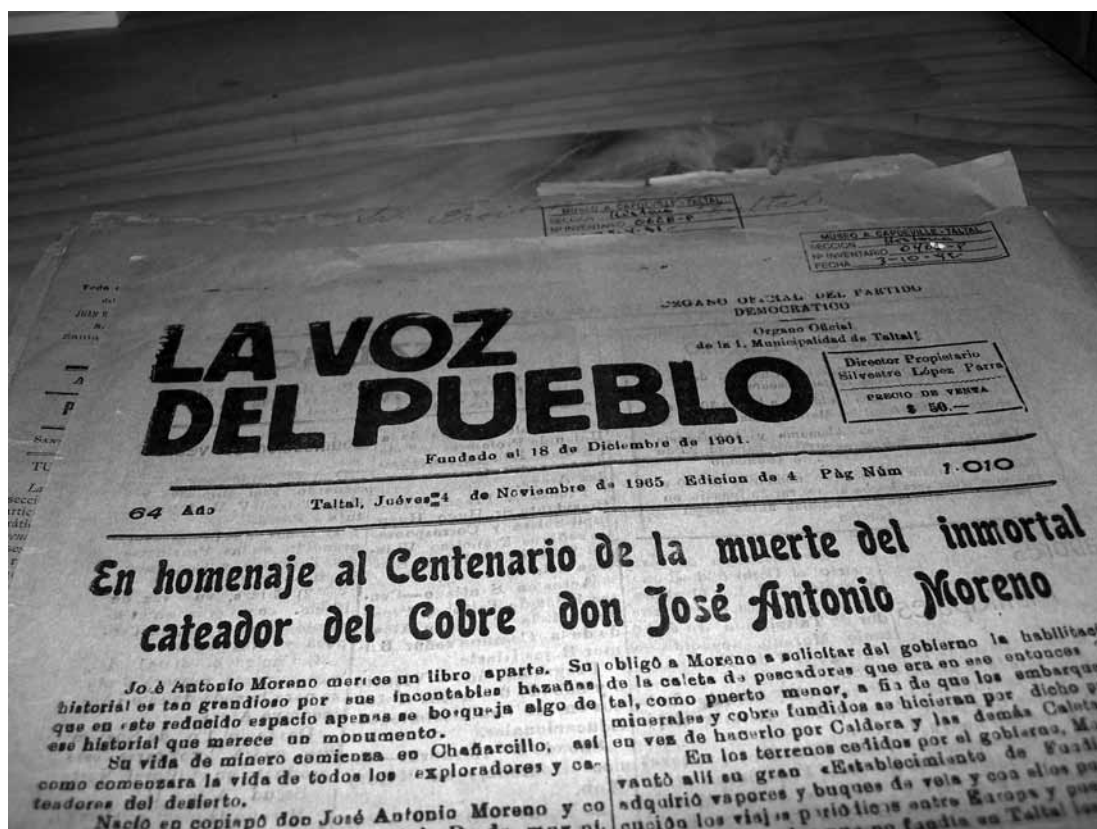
MUSEO A. CAPDEVILLE - TALTAL
SECCION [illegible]
Nº INVENTARIO 0428-P
FECHA 3-10-96

ORGANO OFICIAL DEL PARTIDO DEMOCRATICO
Organo Oficial de la I. Municipalidad de Taltal

LA VOZ DEL PUEBLO

Director Propietario
Silvestre López Parra

PRECIO DE VENTA
$ 50.—

Fundado el 18 de Diciembre de 1901.

64 Año Taltal, Juéves 24 de Noviembre de 1965 Edicion de 4 Pàg Núm 1.010

En homenaje al Centenario de la muerte del inmortal cateador del Cobre don José Antonio Moreno

José Antonio Moreno merece un libro aparte. Su historial es tan grandioso por sus incontables hazañas que en este reducido espacio apenas se bosqueja algo de ese historial que merece un monumento.

Su vida de minero comienza en Chañarcillo, asi como comenzara la vida de todos los exploradores y cateadores del desierto.

Nació en copiapó don José Antonio Moreno y co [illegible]

obligó a Moreno a solicitar del gobierno la habilitac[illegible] de la caleta de pescadores que era en ese entonces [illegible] tal, como puerto menor, a fin de que los embarque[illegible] minerales y cobre fundidos se hicieran por dicho p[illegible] en vez de hacerlo por Caldera y las demás Caleta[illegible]

En los terrenos cedidos por el gobierno, M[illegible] vantó allí su gran «Establecimiento de Fundi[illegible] adquirió vapores y buques de vela y con ellos p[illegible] cuidó los viajes periódicos entre Europa y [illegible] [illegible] fundía en Taltal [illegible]